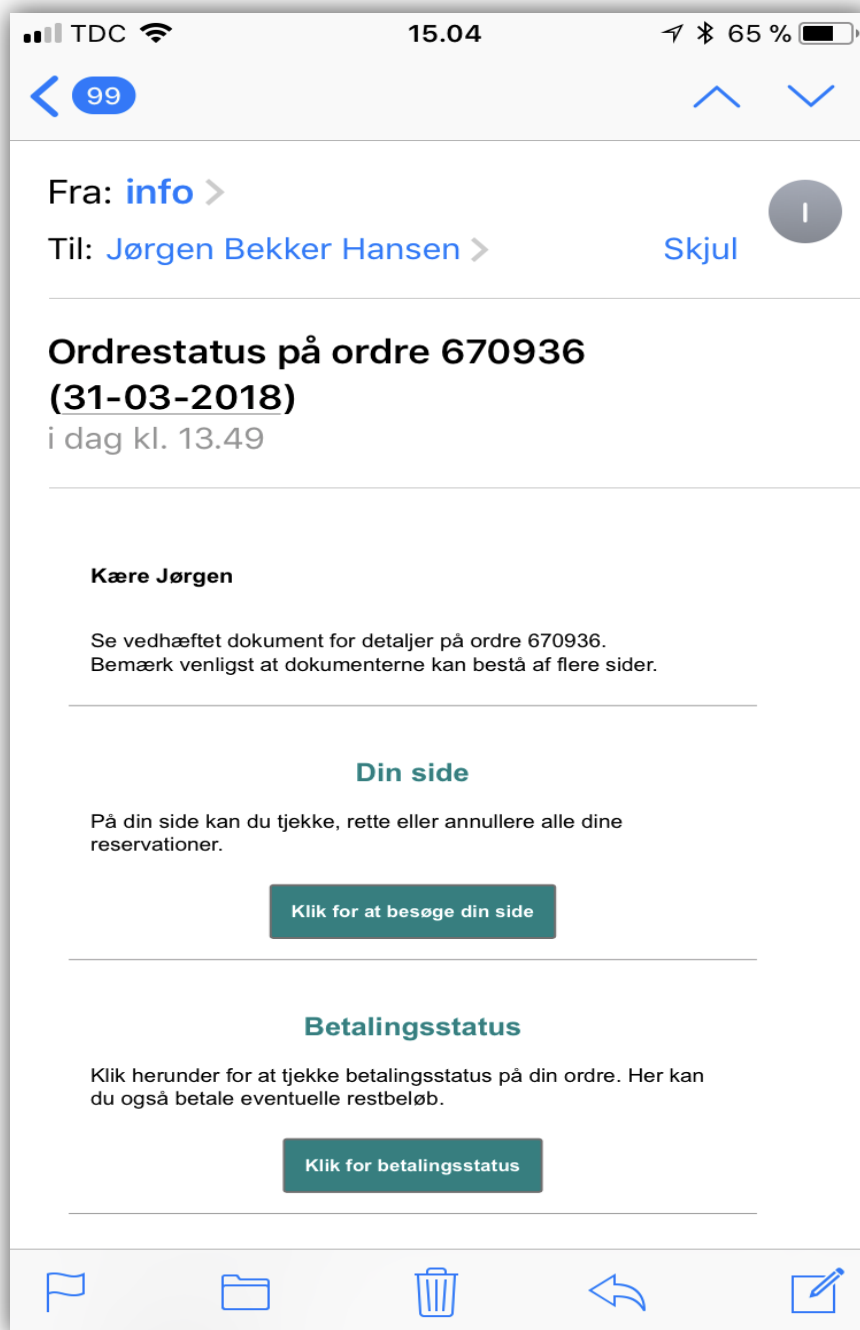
TDC 15.04 65 %

99

Fra: info

Til: Jørgen Bekker Hansen Skjul

I

Ordrestatus på ordre 670936 (31-03-2018)

i dag kl. 13.49

Kære Jørgen

Se vedhæftet dokument for detaljer på ordre 670936. Bemærk venligst at dokumenterne kan bestå af flere sider.

Din side

På din side kan du tjekke, rette eller annullere alle dine reservationer.

Klik for at besøge din side

Betalingsstatus

Klik herunder for at tjekke betalingsstatus på din ordre. Her kan du også betale eventuelle restbeløb.

Klik for betalingsstatus